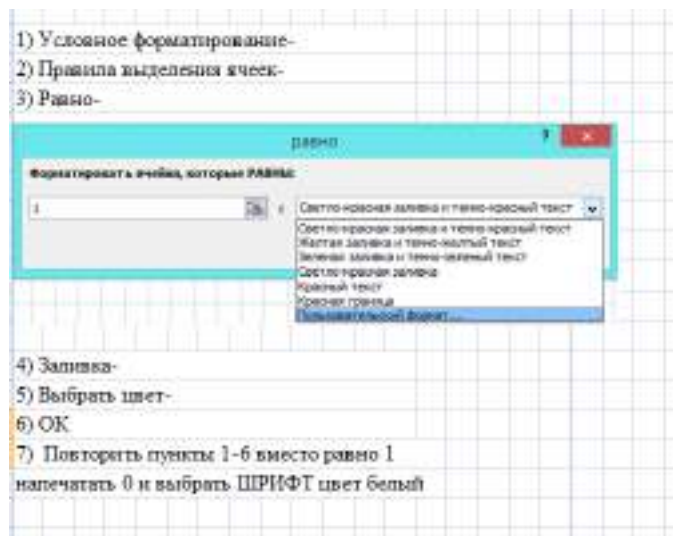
1) Условное форматирование-
2) Правила выделения ячеек-
3) Равно-

равно

Форматировать ячейки, которые РАВНЫ:

1 с Светло-красная заливка и темно-красный текст

Светло-красная заливка и темно-красный текст
Желтая заливка и темно-желтый текст
Зеленая заливка и темно-зеленый текст
Светло-красная заливка
Красный текст
Красная граница
Пользовательский формат...

4) Заливка-
5) Выбрать цвет-
6) ОК
7) Повторить пункты 1-6 вместо равно 1 напечатать 0 и выбрать ШРИФТ цвет белый